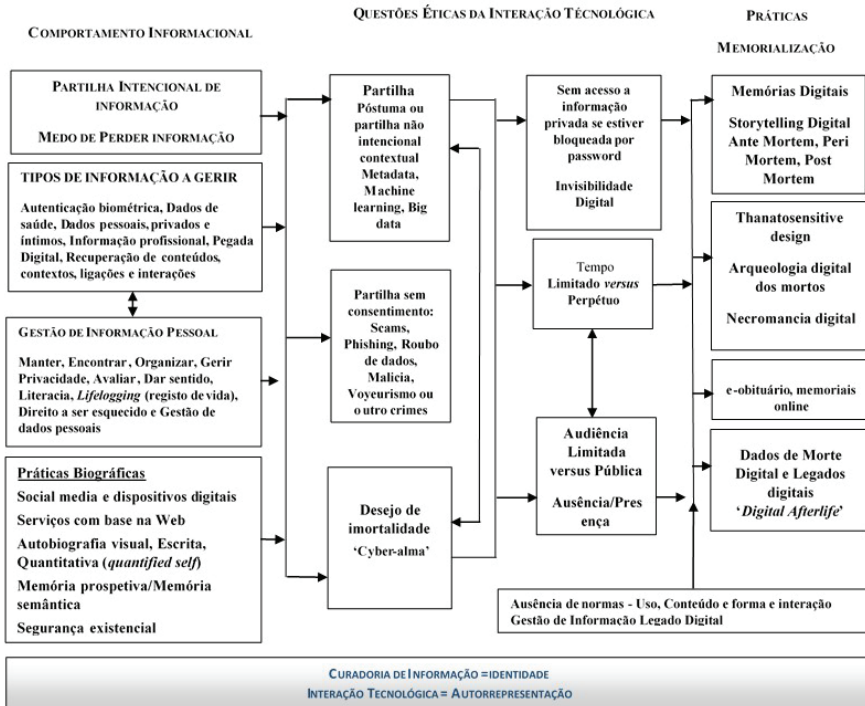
COMPORTAMENTO INFORMACIONAL

QUESTÕES ÉTICAS DA INTERAÇÃO TECNOLÓGICA

PRÁTICAS MEMORIALIZAÇÃO

PARTILHA INTENCIONAL DE INFORMAÇÃO

MEDO DE PERDER INFORMAÇÃO

TIPOS DE INFORMAÇÃO A GERIR

Autenticação biométrica, Dados de saúde, Dados pessoais, privados e íntimos, Informação profissional, Pegada Digital, Recuperação de conteúdos, contextos, ligações e interações

GESTÃO DE INFORMAÇÃO PESSOAL

Manter, Encontrar, Organizar, Gerir Privacidade, Avaliar, Dar sentido, Literacia, *Lifelogging* (registo de vida), Direito a ser esquecido e Gestão de dados pessoais

Práticas Biográficas

Social media e dispositivos digitais

Serviços com base na Web

Autobiografia visual, Escrita, Quantitativa (*quantified self*)

Memória prospetiva/Memória semântica

Segurança existencial

Partilha Póstuma ou partilha não intencional contextual Metadata, Machine learning, Big data

Partilha sem consentimento: Scams, Phishing, Roubo de dados, Malicia, Voyeurismo ou outro crimes

Desejo de imortalidade 'Cyber-alma'

Sem acesso a informação privada se estiver bloqueada por password

Invisibilidade Digital

Tempo Limitado *versus* Perpétuo

Audiência Limitada versus Pública

Ausência/Presença

Memórias Digitais

Storytelling Digital Ante Mortem, Peri Mortem, Post Mortem

Thanatosensitive design

Arqueologia digital dos mortos

Necromancia digital

e-obituário, memoriais online

Dados de Morte Digital e Legados digitais '*Digital Afterlife*'

Ausência de normas - Uso, Conteúdo e forma e interação Gestão de Informação Legado Digital

CURADORIA DE INFORMAÇÃO = IDENTIDADE
INTERAÇÃO TECNOLÓGICA = AUTORREPRESENTAÇÃO